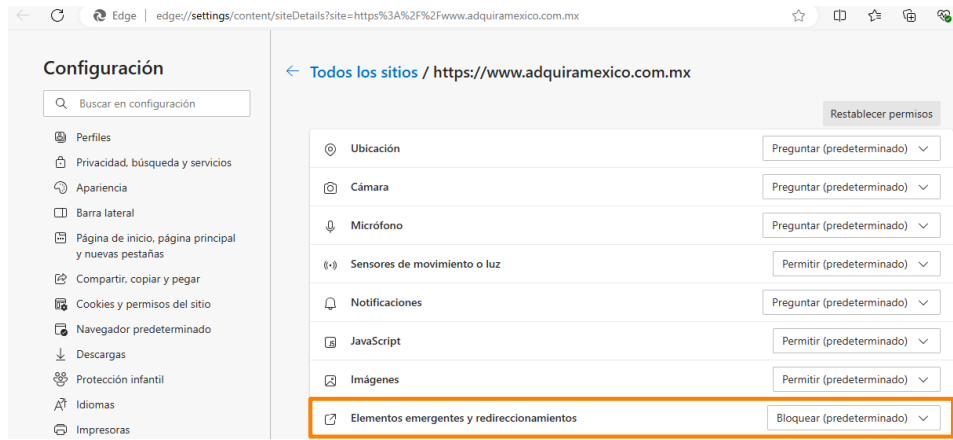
Edge | edge://settings/content/siteDetails?site=https%3A%2F%2Fwww.adquiramexico.com.mx

Configuración

Buscar en configuración

Perfiles
Privacidad, búsqueda y servicios
Apariencia
Barra lateral
Página de inicio, página principal y nuevas pestañas
Compartir, copiar y pegar
Cookies y permisos del sitio
Navegador predeterminado
Descargas
Protección infantil
Idiomas
Impresoras

← Todos los sitios / https://www.adquiramexico.com.mx

Restablecer permisos

| | |
|---|---|
| Ubicación | Preguntar (predeterminado) |
| Cámara | Preguntar (predeterminado) |
| Micrófono | Preguntar (predeterminado) |
| Sensores de movimiento o luz | Permitir (predeterminado) |
| Notificaciones | Preguntar (predeterminado) |
| JavaScript | Permitir (predeterminado) |
| Imágenes | Permitir (predeterminado) |
| Elementos emergentes y redireccionamientos | Bloquear (predeterminado) |